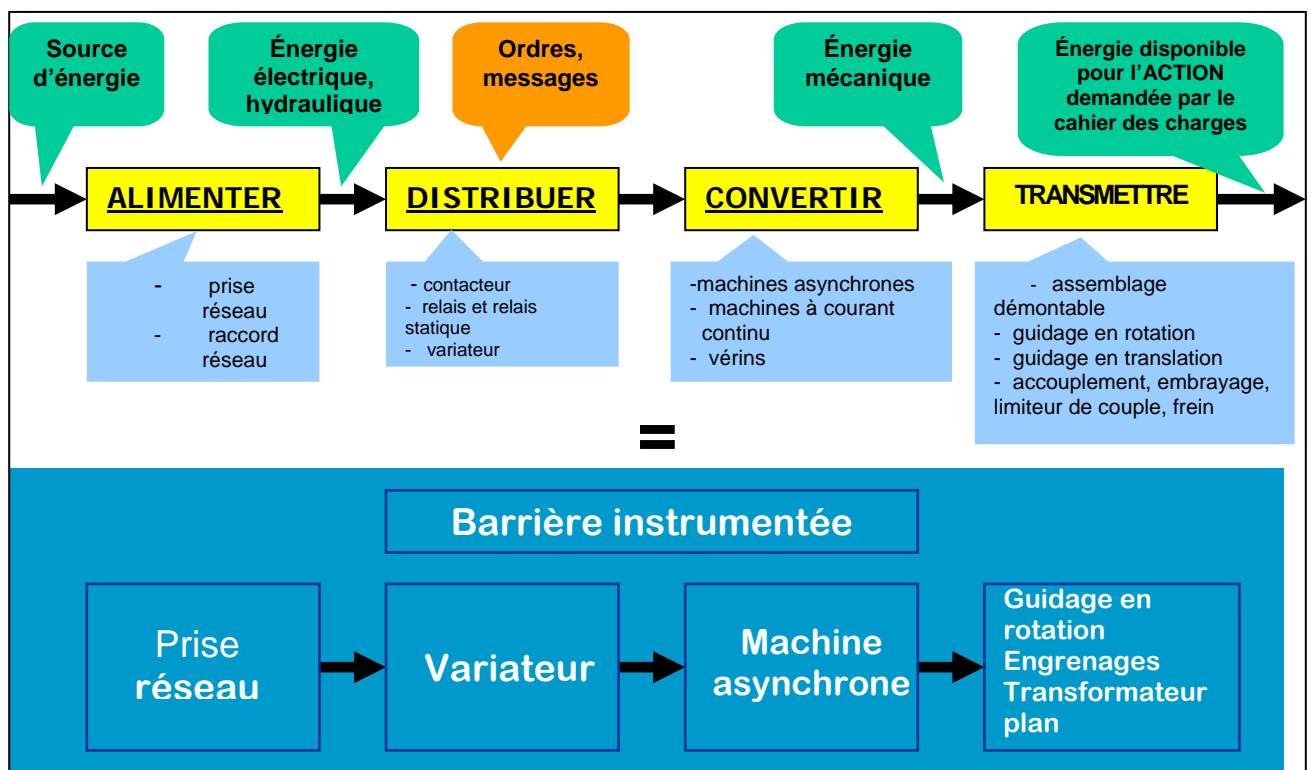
Source d'énergie

Énergie électrique, hydraulique

Ordres, messages

Énergie mécanique

Énergie disponible pour l'ACTION demandée par le cahier des charges

ALIMENTER

DISTRIBUER

CONVERTIR

TRANSMETTRE

- prise réseau
- raccord réseau

- contacteur
- relais et relais statique
- variateur

-machines asynchrones
- machines à courant continu
- vérins

- assemblage démontable
- guidage en rotation
- guidage en translation
- accouplement, embrayage, limiteur de couple, frein

=

Barrière instrumentée

Prise réseau

Variateur

Machine asynchrone

Guidage en rotation
Engrenages
Transformateur plan